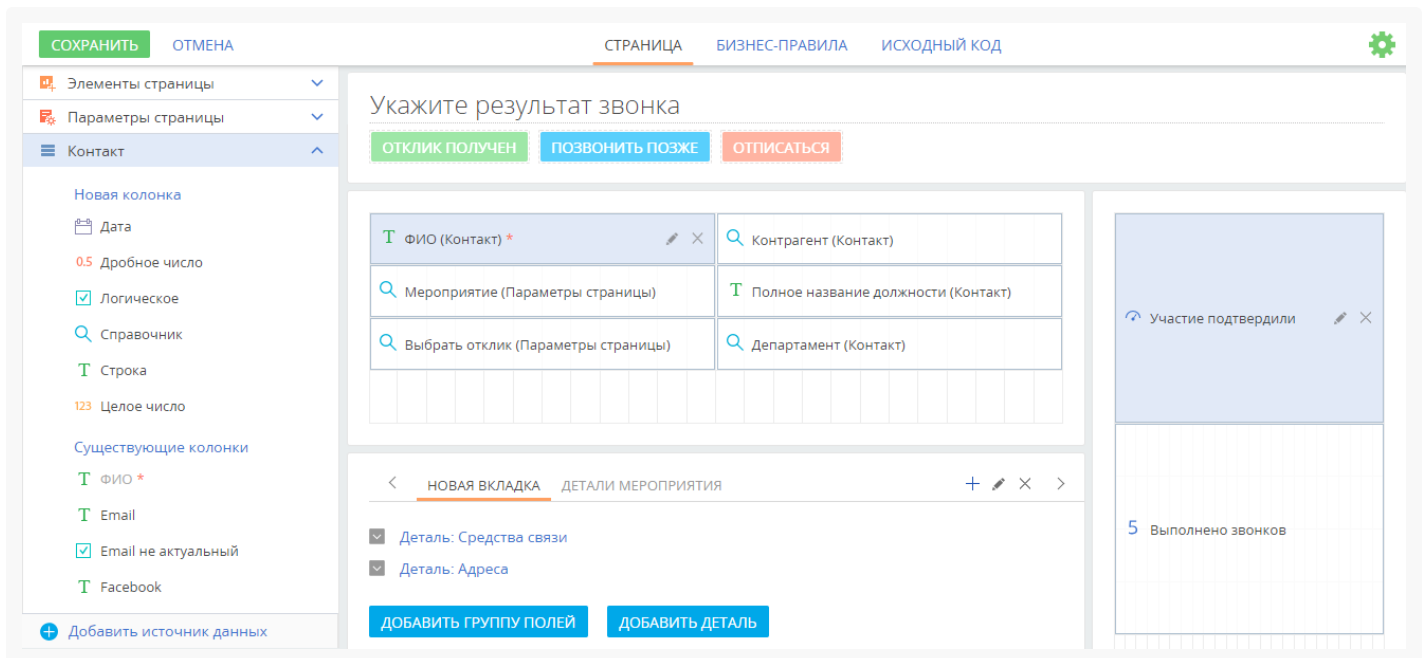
СОХРАНИТЬ ОТМЕНА

СТРАНИЦА БИЗНЕС-ПРАВИЛА ИСХОДНЫЙ КОД

Элементы страницы
Параметры страницы
Контакт

Новая колонка
Дата
0.5 Дробное число
Логическое
Справочник
T Строка
123 Целое число

Существующие колонки
T ФИО *
T Email
Email не актуальный
T Facebook

Добавить источник данных

Укажите результат звонка

ОТКЛИК ПОЛУЧЕН ПОЗВОНИТЬ ПОЗЖЕ ОТПИСАТЬСЯ

T ФИО (Контакт) *
Контрагент (Контакт)
Мероприятие (Параметры страницы)
T Полное название должности (Контакт)
Выбрать отклик (Параметры страницы)
Департамент (Контакт)

Участие подтвердили

5 Выполнено звонков

НОВАЯ ВКЛАДКА ДЕТАЛИ МЕРОПРИЯТИЯ

Деталь: Средства связи
Деталь: Адреса

ДОБАВИТЬ ГРУППУ ПОЛЕЙ ДОБАВИТЬ ДЕТАЛЬ